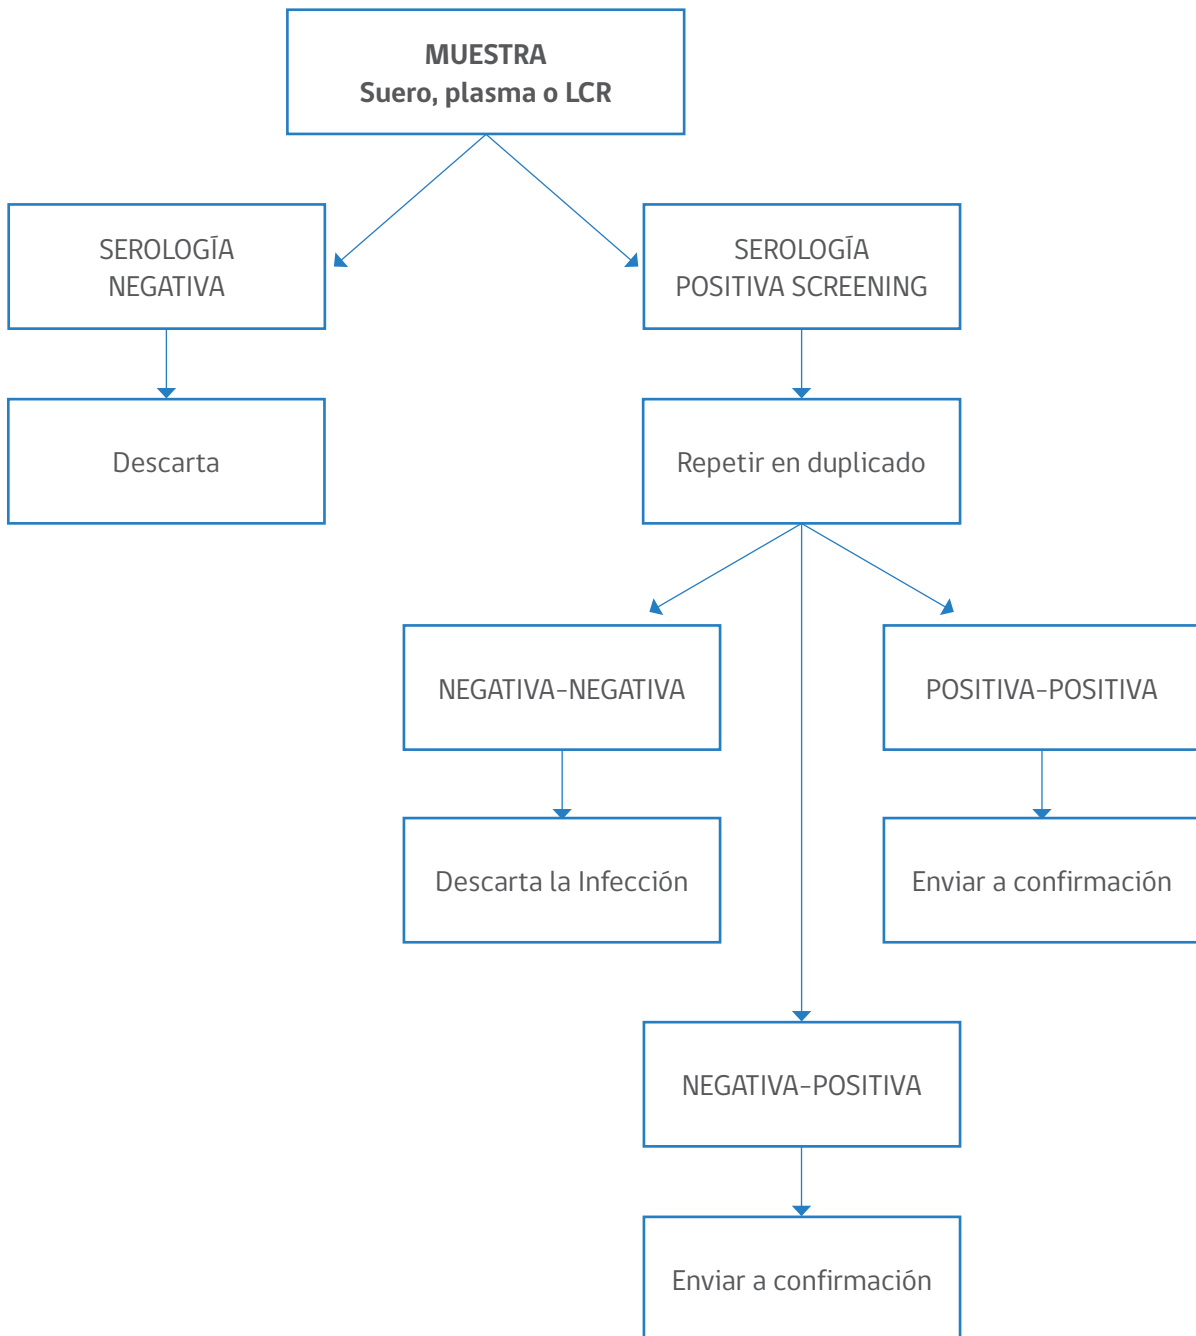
MUESTRA
Suero, plasma o LCR

SEROLOGÍA
NEGATIVA

SEROLOGÍA
POSITIVA SCREENING

Descarta

Repetir en duplicado

NEGATIVA-NEGATIVA

POSITIVA-POSITIVA

Descarta la Infección

Enviar a confirmación

NEGATIVA-POSITIVA

Enviar a confirmación